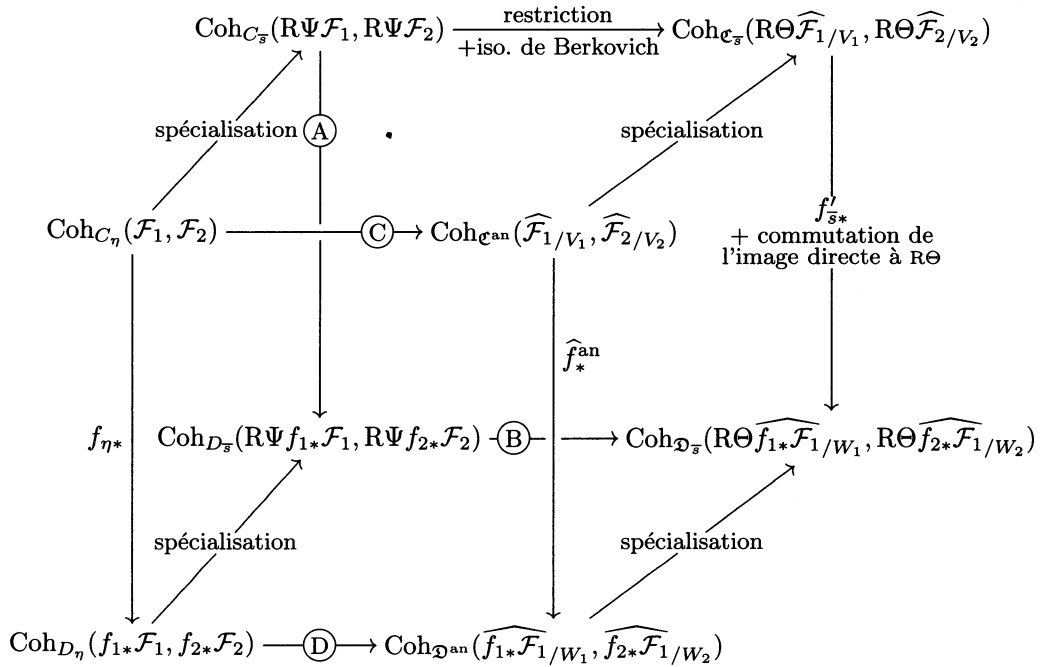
$\mathrm{Coh}_{C_{\overline{s}}}(\mathrm{R}\Psi\mathcal{F}_1, \mathrm{R}\Psi\mathcal{F}_2)$ restriction +iso. de Berkovich $\mathrm{Coh}_{\mathfrak{C}_{\overline{s}}}(\mathrm{R}\Theta\widehat{\mathcal{F}_1}_{/V_1}, \mathrm{R}\Theta\widehat{\mathcal{F}_2}_{/V_2})$

spécialisation A spécialisation

$\mathrm{Coh}_{C_\eta}(\mathcal{F}_1, \mathcal{F}_2)$ C $\mathrm{Coh}_{\mathfrak{C}^{\mathrm{an}}}(\widehat{\mathcal{F}_1}_{/V_1}, \widehat{\mathcal{F}_2}_{/V_2})$

$f'_{\overline{s}*}$ + commutation de l'image directe à RΘ

$\widehat{f}^{\mathrm{an}}_*$

$f_{\eta*}$ $\mathrm{Coh}_{D_{\overline{s}}}(\mathrm{R}\Psi f_{1*}\mathcal{F}_1, \mathrm{R}\Psi f_{2*}\mathcal{F}_2)$ B $\mathrm{Coh}_{\mathfrak{D}_{\overline{s}}}(\mathrm{R}\Theta\widehat{f_{1*}\mathcal{F}_1}_{/W_1}, \mathrm{R}\Theta\widehat{f_{2*}\mathcal{F}_1}_{/W_2})$

spécialisation spécialisation

$\mathrm{Coh}_{D_\eta}(f_{1*}\mathcal{F}_1, f_{2*}\mathcal{F}_2)$ D $\mathrm{Coh}_{\mathfrak{D}^{\mathrm{an}}}(\widehat{f_{1*}\mathcal{F}_1}_{/W_1}, \widehat{f_{2*}\mathcal{F}_1}_{/W_2})$